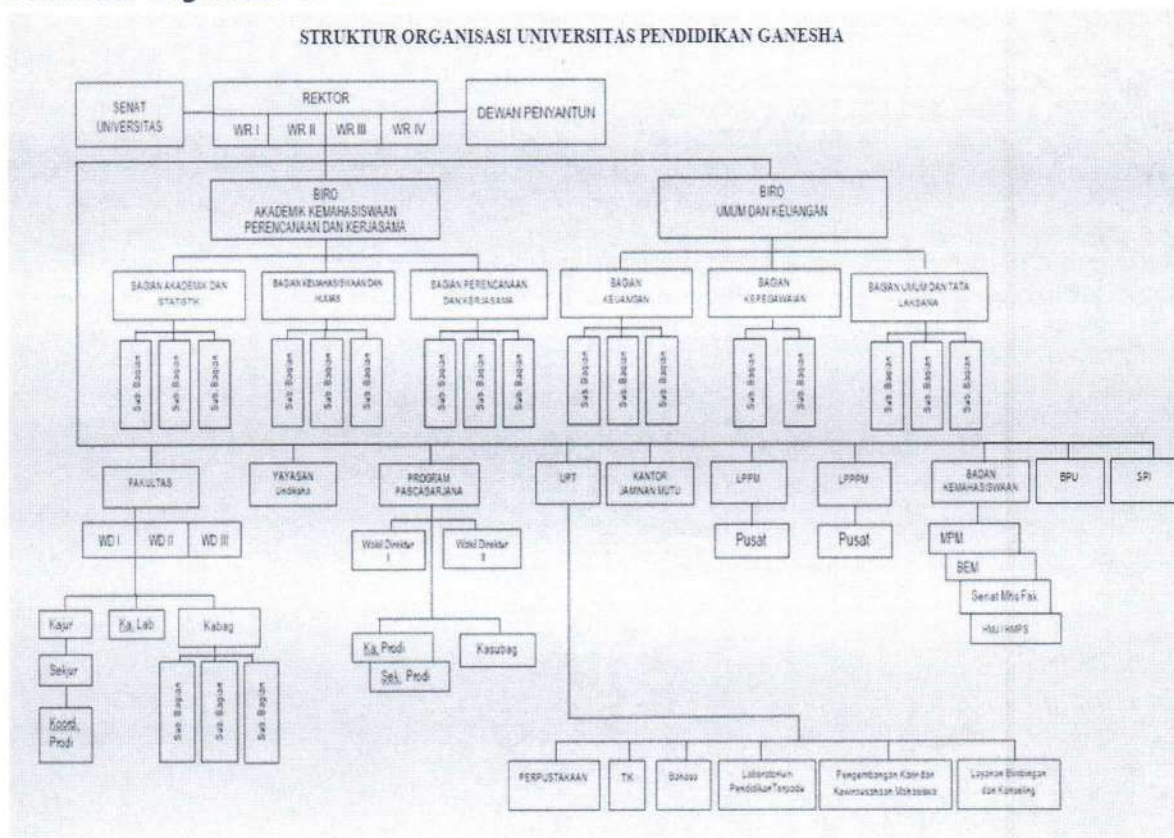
STRUKTUR ORGANISASI UNIVERSITAS PENDIDIKAN GANESHA

SENAT UNIVERSITAS

REKTOR

WR I WR II WR III WR IV

DEWAN PENYANTUN

BIRO AKADEMIK KEMAHASISWAAN PERENCANAAN DAN KERJASAMA

BIRO UMUM DAN KEUANGAN

BAGIAN AKADEMIK DAN STATISTIK

BAGIAN KEMAHASISWAAN DAN HUMAS

BAGIAN PERENCANAAN DAN KERJASAMA

BAGIAN KEUANGAN

BAGIAN KEPEGAWAIAN

BAGIAN UMUM DAN TATA LAKSANA

Sub Bagian Sub Bagian Sub Bagian

Sub Bagian Sub Bagian Sub Bagian

Sub Bagian Sub Bagian Sub Bagian

Sub Bagian Sub Bagian Sub Bagian

Sub Bagian Sub Bagian

Sub Bagian Sub Bagian Sub Bagian

FAKULTAS

YAYASAN Undiksha

PROGRAM PASCASARJANA

UPT

KANTOR JAMINAN MUTU

LPPM

LPPPM

BADAN KEMAHASISWAAN

BPU

SPI

WD I WD II WD III

Wakil Direktur I

Wakil Direktur II

Pusat

Pusat

MPM

BEM

Senat Mhs Fak

HMJ/HMPS

Kajur

Ka. Lab

Kabag

Sekjur

Koord. Prodi

Sub Bagian Sub Bagian Sub Bagian

Ka. Prodi

Sek. Prodi

Kasubag

PERPUSTAKAAN

TIK

Bahasa

Laboratorium Pendidikan Terpadu

Pengembangan Karir dan Kewirausahaan Mahasiswa

Layanan Bimbingan dan Konseling